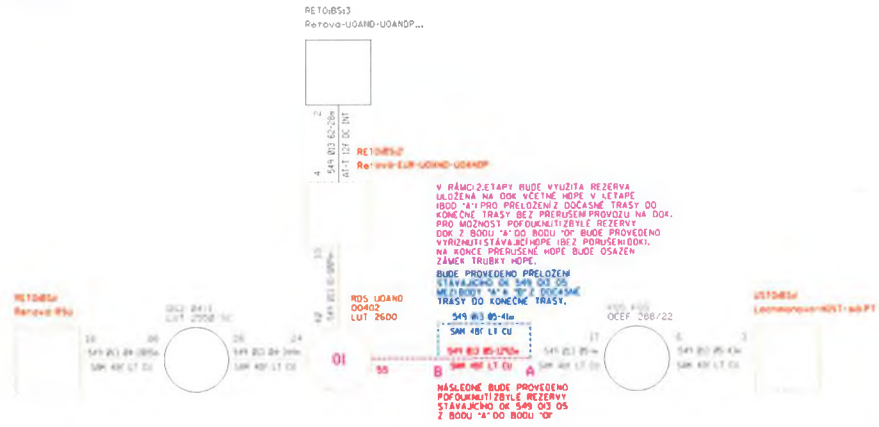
RETOxBSs3
Retova-UOAND-UOANDP...

2
549 013 62-28m
AT-T 12F DC INT
4

RET0BSs2
Retova-EUR-UOAND-UOANDP

V RÁMCI 2.ETAPY BUDE VYUŽITA REZERVA ULOŽENÁ NA OOK VČETNĚ HOPE V LETAPĚ (BOD "A") PRO PŘELOŽENÍ Z DOČASNÉ TRASY DO KONEČNÉ TRASY BEZ PŘERUŠENÍ PROVOZU NA DOK. PRO MOŽNOST POFOUKNUTÍ ZBYLÉ REZERVY DOK Z BODU "A" DO BODU "OF" BUDE PROVEDENO VYŘÍZNUTÍ STÁVAJÍCÍ HOPE (BEZ PORUŠENÍ DOK). NA KONCE PŘERUŠENÉ HOPE BUDE OSAZEN ZÁMEK TRUBKY HOPE.

BUDE PROVEDENO PŘELOŽENÍ STÁVAJÍCÍHO OK 549 013 05 MEZI BODY "A" A "B" Z DOČASNÉ TRASY DO KONEČNÉ TRASY.

RET0BSs1
Retova-BSu

RDS UOAND
00402
LUT 2600

549 013 05-41m
SAM 48C LT CU

549 013 05-125m
SAM 48F LT CU

OCEF 288/22

U1T0BSs
Leninova-noviNOST-sub PT

01
55
B
A

NÁSLEDNĚ BUDE PROVEDENO POFOUKNUTÍ ZBYLÉ REZERVY STÁVAJÍCÍHO OK 549 013 05 Z BODU "A" DO BODU "OF"

549 013 04 085m
SAM 48F LT CU
549 013 04 3mm
SAM 48F LT CU
549 013 05
SAM 48C LT CU
549 013 05 43m
SAM 48F LT CU